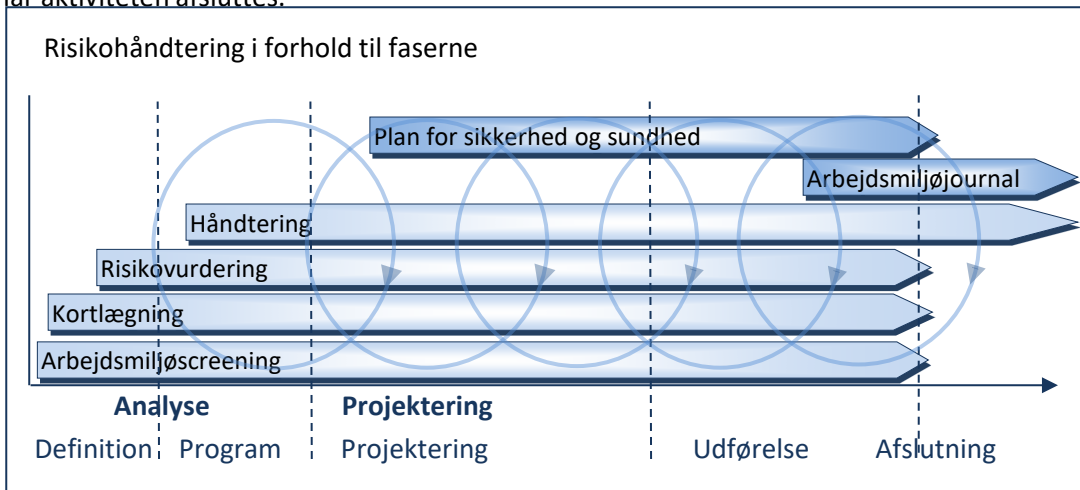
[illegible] aktiviteten afsluttes.

Risikohåndtering i forhold til faserne

Plan for sikkerhed og sundhed

Arbejdsmiljøjournal

Håndtering

Risikovurdering

Kortlægning

Arbejdsmiljøscreening

Analyse

Projektering

Definition Program Projektering Udførelse Afslutning